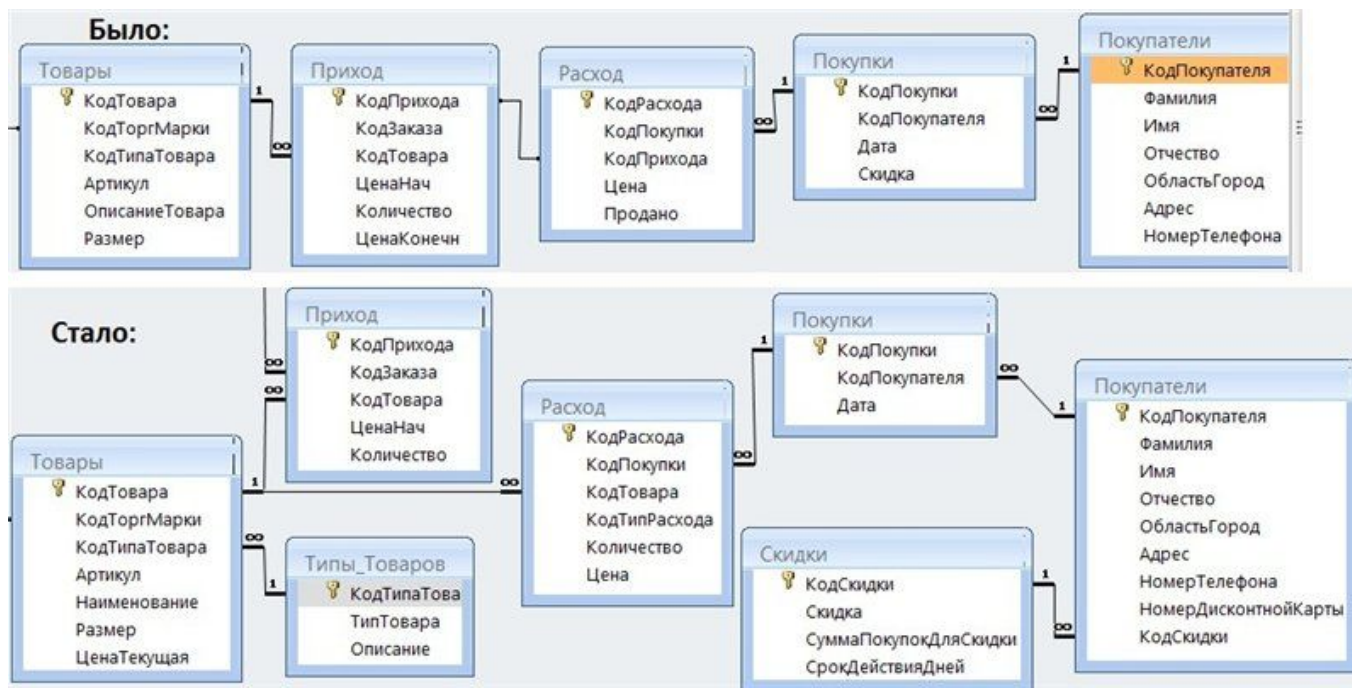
Было:

Товары
КодТовара
КодТоргМарки
КодТипаТовара
Артикул
ОписаниеТовара
Размер

1
∞

Приход
КодПрихода
КодЗаказа
КодТовара
ЦенаНач
Количество
ЦенаКонечн

Расход
КодРасхода
КодПокупки
КодПрихода
Цена
Продано

∞
1

Покупки
КодПокупки
КодПокупателя
Дата
Скидка

1
∞

Покупатели
КодПокупателя
Фамилия
Имя
Отчество
ОбластьГород
Адрес
НомерТелефона

Стало:

∞
∞

Приход
КодПрихода
КодЗаказа
КодТовара
ЦенаНач
Количество

Товары
КодТовара
КодТоргМарки
КодТипаТовара
Артикул
Наименование
Размер
ЦенаТекущая

1
∞
1

Типы_Товаров
КодТипаТова
ТипТовара
Описание

∞

Расход
КодРасхода
КодПокупки
КодТовара
КодТипРасхода
Количество
Цена

∞
1

Покупки
КодПокупки
КодПокупателя
Дата

∞
1

Скидки
КодСкидки
Скидка
СуммаПокупокДляСкидки
СрокДействияДней

1
∞

Покупатели
КодПокупателя
Фамилия
Имя
Отчество
ОбластьГород
Адрес
НомерТелефона
НомерДисконтнойКарты
КодСкидки